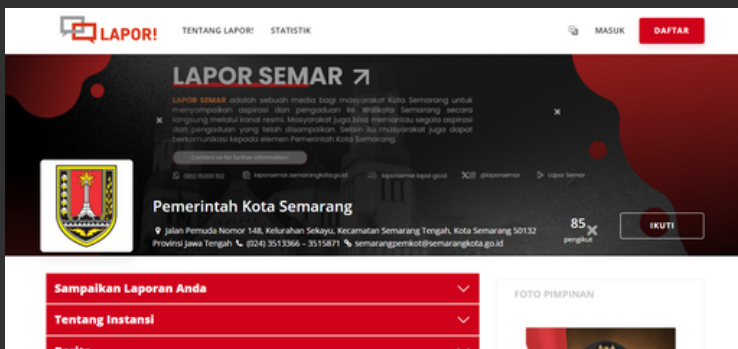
LAPOR!

TENTANG LAPOR!

STATISTIK

MASUK

DAFTAR

LAPOR SEMAR

LAPOR SEMAR adalah sebuah media bagi masyarakat Kota Semarang untuk menyampaikan aspirasi dan pengaduan ke Walikota Semarang secara langsung melalui kanal resmi. Masyarakat juga bisa memantau segala aspirasi dan pengaduan yang telah disampaikan. Selain itu masyarakat juga dapat berkomunikasi kepada elemen Pemerintah Kota Semarang.

Contact us for further information

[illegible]

laporsemar.semarangkota.go.id

laporsemar.lapor.go.id

@laporsemar

Lapor Semar

Pemerintah Kota Semarang

Jalan Pemuda Nomor 148, Kelurahan Sekayu, Kecamatan Semarang Tengah, Kota Semarang 50132 Provinsi Jawa Tengah (024) 3513366 - 3515871 semarangpemkot@semarangkota.go.id

85 pengikut

IKUTI

Sampaikan Laporan Anda

Tentang Instansi

FOTO PIMPINAN